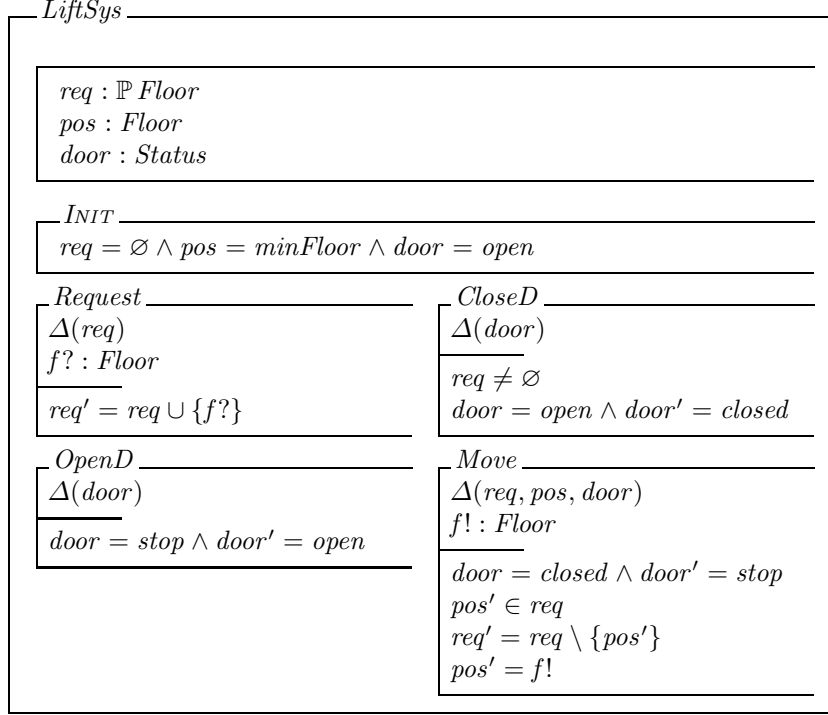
$LiftSys$

$req : \mathbb{P}\, Floor$
$pos : Floor$
$door : Status$

$INIT$

$req = \varnothing \wedge pos = minFloor \wedge door = open$

$Request$

$\Delta(req)$
$f? : Floor$

$req' = req \cup \{f?\}$

$CloseD$

$\Delta(door)$

$req \neq \varnothing$
$door = open \wedge door' = closed$

$OpenD$

$\Delta(door)$

$door = stop \wedge door' = open$

$Move$

$\Delta(req, pos, door)$
$f! : Floor$

$door = closed \wedge door' = stop$
$pos' \in req$
$req' = req \setminus \{pos'\}$
$pos' = f!$